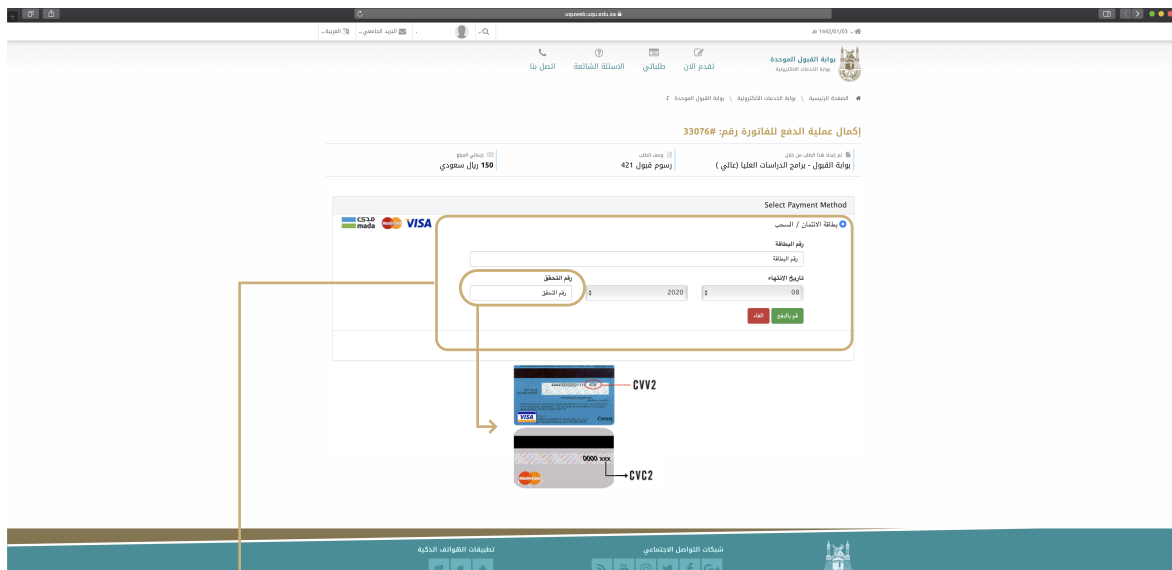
uqueweb.uqu.edu.sa

1442/01/03

العربية البريد الجامعي

بوابة القبول الموحدة
بوابة الخدمات الالكترونية

تقدم الان طلباتي الاسئلة الشائعة اتصل بنا

الصفحة الرئيسية \ بوابة الخدمات الالكترونية \ بوابة القبول الموحدة

إكمال عملية الدفع للفاتورة رقم: #33076

تم إعداد هذا الطلب من خلال
بوابة القبول - برامج الدراسات العليا (عالي )

وصف الطلب
رسوم قبول 421

إجمالي المبلغ
150 ريال سعودي

Select Payment Method

بطاقة الائتمان / السحب

VISA mada مدى

رقم البطاقة
رقم البطاقة

تاريخ الإنتهاء
08
2020

رقم التحقق
رقم التحقق

قم بالدفع الغاء

CVV2

VISA

0000 xxx

CVC2

شبكات التواصل الاجتماعي

تطبيقات الهواتف الذكية